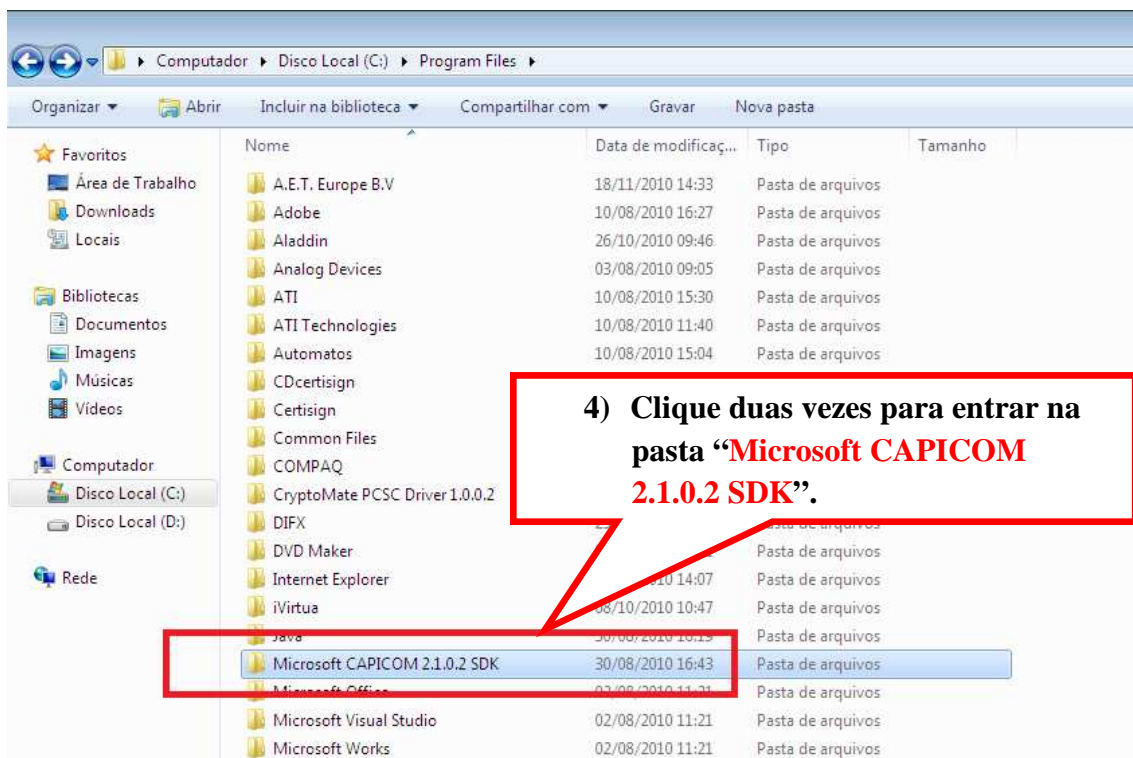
Computador ▸ Disco Local (C:) ▸ Program Files ▸

Organizar ▾ Abrir Incluir na biblioteca ▾ Compartilhar com ▾ Gravar Nova pasta

Favoritos
Área de Trabalho
Downloads
Locais

Bibliotecas
Documentos
Imagens
Músicas
Vídeos

Computador
Disco Local (C:)
Disco Local (D:)

Rede

| Nome | Data de modificaç... | Tipo | Tamanho |
|---|---|---|---|
| A.E.T. Europe B.V | 18/11/2010 14:33 | Pasta de arquivos | |
| Adobe | 10/08/2010 16:27 | Pasta de arquivos | |
| Aladdin | 26/10/2010 09:46 | Pasta de arquivos | |
| Analog Devices | 03/08/2010 09:05 | Pasta de arquivos | |
| ATI | 10/08/2010 15:30 | Pasta de arquivos | |
| ATI Technologies | 10/08/2010 11:40 | Pasta de arquivos | |
| Automatos | 10/08/2010 15:04 | Pasta de arquivos | |
| CDcertisign | | | |
| Certisign | | | |
| Common Files | | | |
| COMPAQ | | | |
| CryptoMate PCSC Driver 1.0.0.2 | | | |
| DIFX | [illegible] | Pasta de arquivos | |
| DVD Maker | | Pasta de arquivos | |
| Internet Explorer | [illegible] 14:07 | Pasta de arquivos | |
| iVirtua | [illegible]/10/2010 10:47 | Pasta de arquivos | |
| Java | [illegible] | Pasta de arquivos | |
| Microsoft CAPICOM 2.1.0.2 SDK | 30/08/2010 16:43 | Pasta de arquivos | |
| Microsoft Office | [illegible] | Pasta de arquivos | |
| Microsoft Visual Studio | 02/08/2010 11:21 | Pasta de arquivos | |
| Microsoft Works | 02/08/2010 11:21 | Pasta de arquivos | |

4) Clique duas vezes para entrar na pasta "Microsoft CAPICOM 2.1.0.2 SDK".